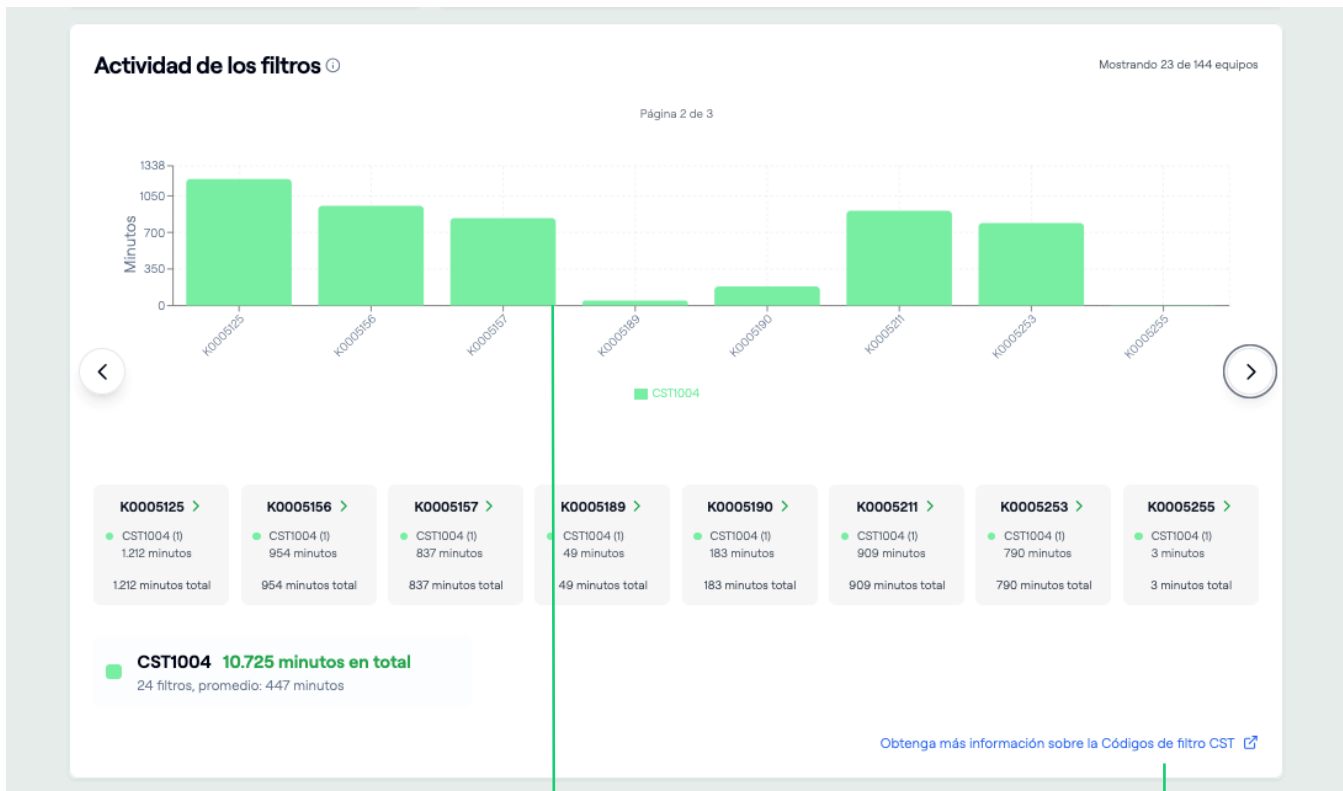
Actividad de los filtros ⓘ

Mostrando 23 de 144 equipos

Página 2 de 3

1338
1050
700
350
0

Minutos

K0005125
K0005156
K0005157
K0005189
K0005190
K0005211
K0005253
K0005255

CST1004

K0005125 >
CST1004 (1)
1.212 minutos
1.212 minutos total

K0005156 >
CST1004 (1)
954 minutos
954 minutos total

K0005157 >
CST1004 (1)
837 minutos
837 minutos total

K0005189 >
CST1004 (1)
49 minutos
49 minutos total

K0005190 >
CST1004 (1)
183 minutos
183 minutos total

K0005211 >
CST1004 (1)
909 minutos
909 minutos total

K0005253 >
CST1004 (1)
790 minutos
790 minutos total

K0005255 >
CST1004 (1)
3 minutos
3 minutos total

CST1004 10.725 minutos en total
24 filtros, promedio: 447 minutos

Obtenga más información sobre la Códigos de filtro CST